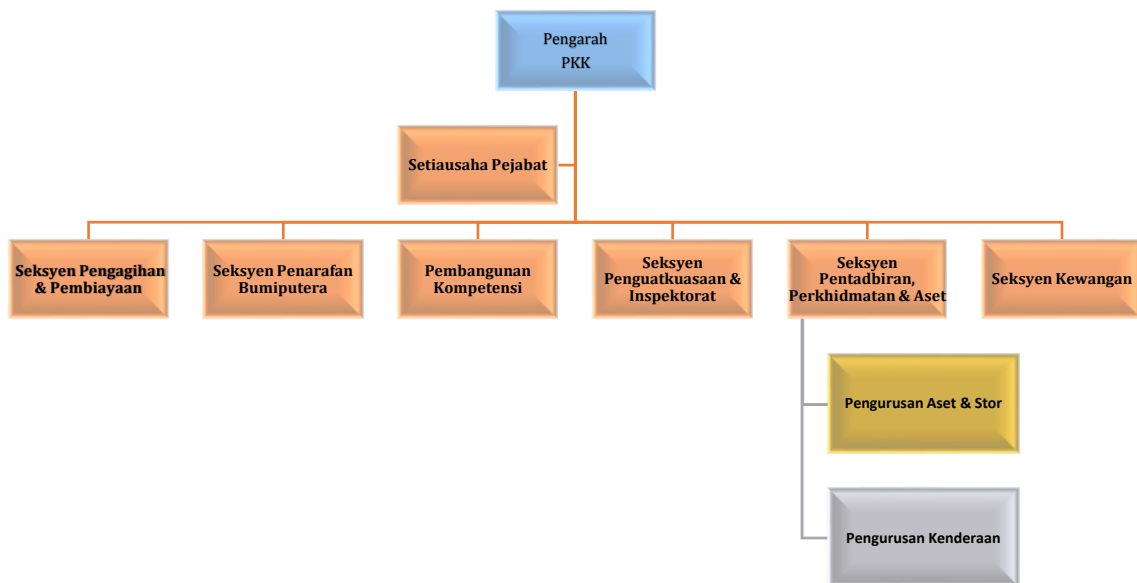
Pengarah
PKK

Setiausaha Pejabat

Seksyen Pengagihan & Pembiayaan

Seksyen Penarafan Bumiputera

Pembangunan Kompetensi

Seksyen Penguatkuasaan & Inspektorat

Seksyen Pentadbiran, Perkhidmatan & Aset

Seksyen Kewangan

Pengurusan Aset & Stor

Pengurusan Kenderaan